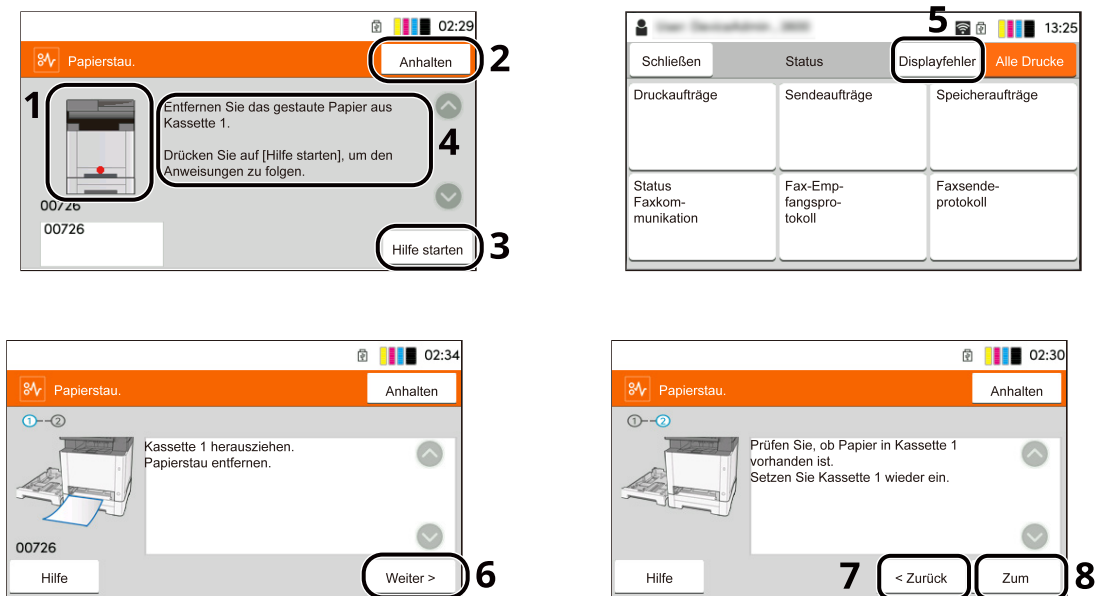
02:29

Papierstau.

Anhalten 2

1

Entfernen Sie das gestaute Papier aus Kassette 1.

Drücken Sie auf [Hilfe starten], um den Anweisungen zu folgen.

4

00726

00726

Hilfe starten 3

5

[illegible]

13:25

Schließen

Status

Displayfehler

Alle Drucke

Druckaufträge

Sendeaufträge

Speicheraufträge

Status Faxkommunikation

Fax-Empfangsprotokoll

Faxsendeprotokoll

02:34

Papierstau.

Anhalten

①--②

Kassette 1 herausziehen.
Papierstau entfernen.

00726

Hilfe

Weiter > 6

02:30

Papierstau.

Anhalten

①--②

Prüfen Sie, ob Papier in Kassette 1 vorhanden ist.
Setzen Sie Kassette 1 wieder ein.

Hilfe

7 < Zurück

Zum 8